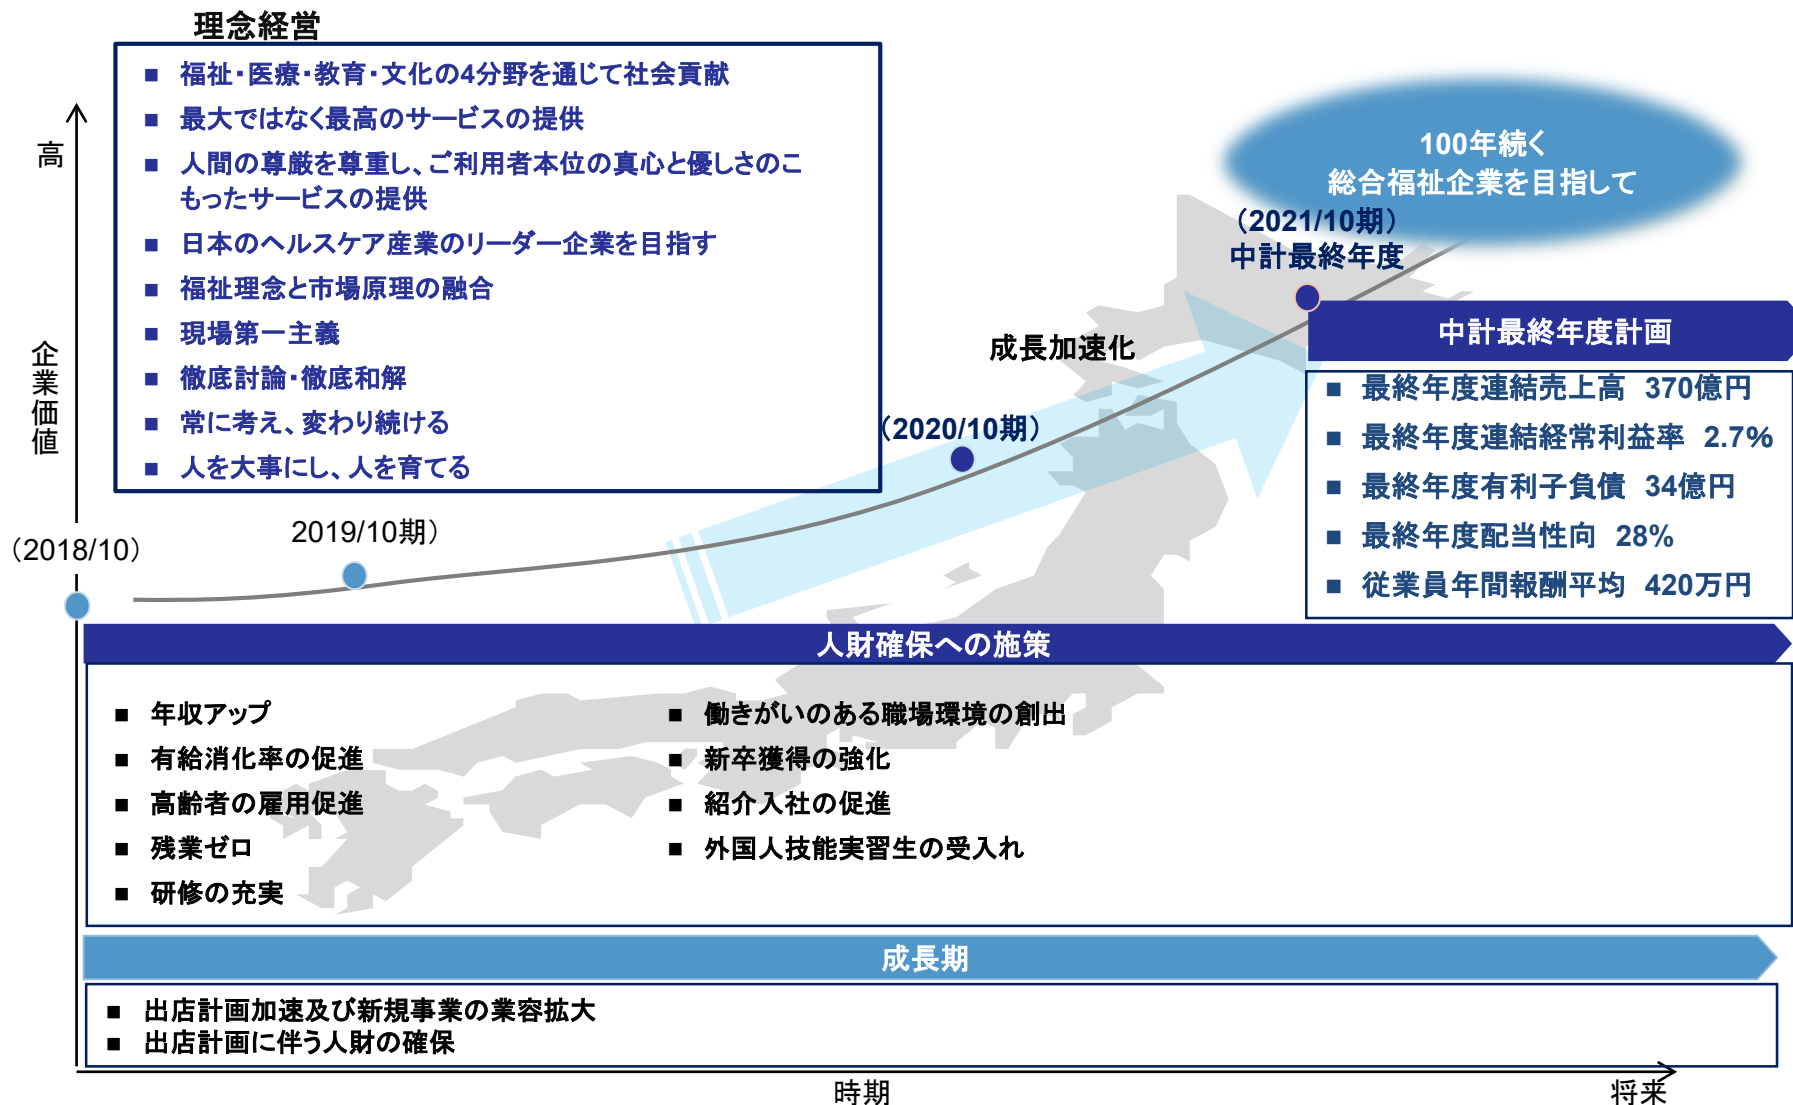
理念経営

■ 福祉・医療・教育・文化の4分野を通じて社会貢献
■ 最大ではなく最高のサービスの提供
■ 人間の尊厳を尊重し、ご利用者本位の真心と優しさのこもったサービスの提供
■ 日本のヘルスケア産業のリーダー企業を目指す
■ 福祉理念と市場原理の融合
■ 現場第一主義
■ 徹底討論・徹底和解
■ 常に考え、変わり続ける
■ 人を大事にし、人を育てる

高

企業価値

100年続く
総合福祉企業を目指して

（2021/10期）
中計最終年度

成長加速化

（2020/10期）

2019/10期）

（2018/10）

中計最終年度計画

■ 最終年度連結売上高 370億円
■ 最終年度連結経常利益率 2.7%
■ 最終年度有利子負債 34億円
■ 最終年度配当性向 28%
■ 従業員年間報酬平均 420万円

人財確保への施策

■ 年収アップ
■ 有給消化率の促進
■ 高齢者の雇用促進
■ 残業ゼロ
■ 研修の充実

■ 働きがいのある職場環境の創出
■ 新卒獲得の強化
■ 紹介入社の促進
■ 外国人技能実習生の受入れ

成長期

■ 出店計画加速及び新規事業の業容拡大
■ 出店計画に伴う人財の確保

時期

将来